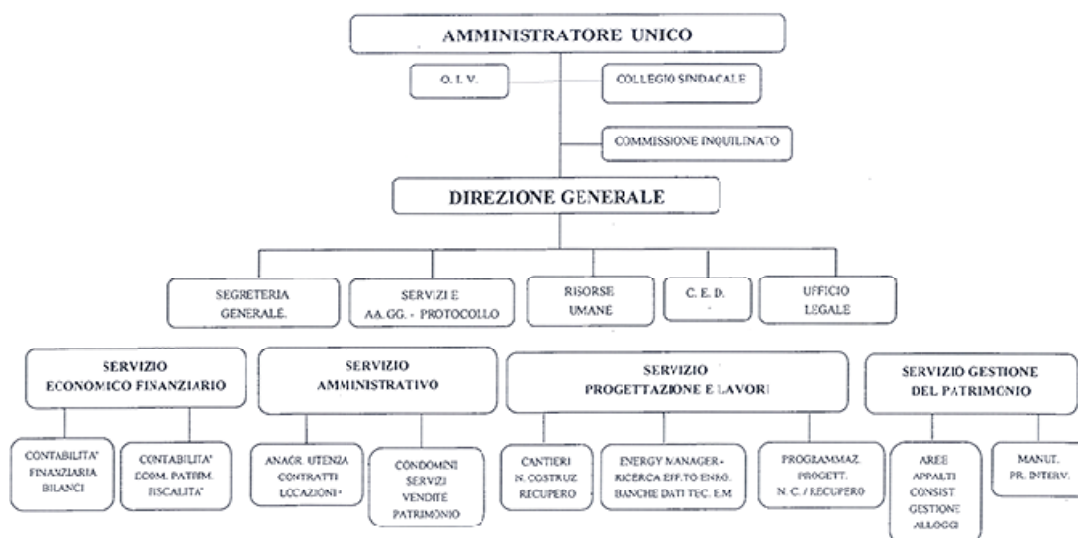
AMMINISTRATORE UNICO

O. I. V.

COLLEGIO SINDACALE

COMMISSIONE INQUILINATO

DIREZIONE GENERALE

SEGRETERIA GENERALE

SERVIZI E AA.GG. - PROTOCOLLO

RISORSE UMANE

C. E. D.

UFFICIO LEGALE

SERVIZIO ECONOMICO FINANZIARIO

SERVIZIO AMMINISTRATIVO

SERVIZIO PROGETTAZIONE E LAVORI

SERVIZIO GESTIONE DEL PATRIMONIO

CONTABILITA' FINANZIARIA BILANCI

CONTABILITA' ECOM. PATRIM. FISCALITA'

ANAGR. UTENZA CONTRATTI LOCAZIONI

CONDOMINI SERVIZI VENDITE PATRIMONIO

CANTIERI N. COSTRUZ RECUPERO

ENERGY MANAGER - RICERCA EFF.TO ENEG. BANCHE DATI TEC. E.M

PROGRAMMAZ. PROGETT. N. C. / RECUPERO

AREE APPALTI CONSIST GESTIONE ALLOGGI

MANUT. PR. INTERV.